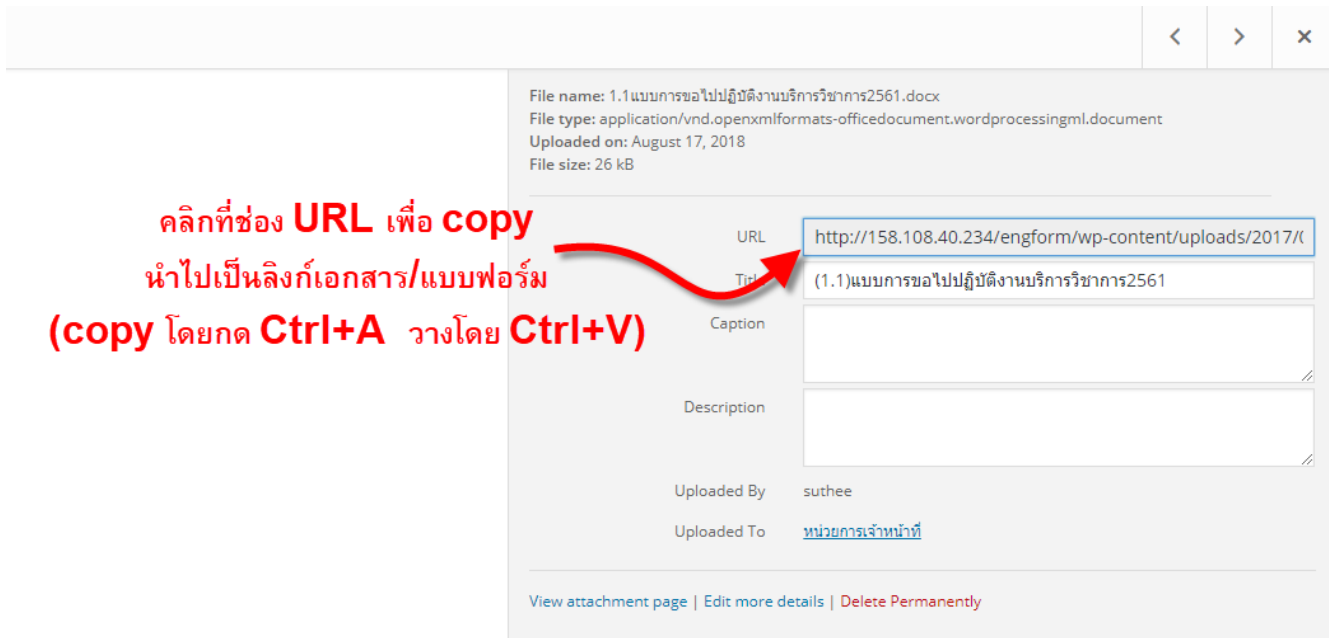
‹ › ×

File name: 1.1แบบการขอไปปฏิบัติงานบริการวิชาการ2561.docx
File type: application/vnd.openxmlformats-officedocument.wordprocessingml.document
Uploaded on: August 17, 2018
File size: 26 kB

คลิกที่ช่อง URL เพื่อ copy
นำไปเป็นลิงก์เอกสาร/แบบฟอร์ม
(copy โดยกด Ctrl+A วางโดย Ctrl+V)

| | |
|---|---|
| URL | http://158.108.40.234/engform/wp-content/uploads/2017/( |
| Title | (1.1)แบบการขอไปปฏิบัติงานบริการวิชาการ2561 |
| Caption | |
| Description | |
| Uploaded By | suthee |
| Uploaded To | หน่วยการเจ้าหน้าที่ |

View attachment page | Edit more details | Delete Permanently